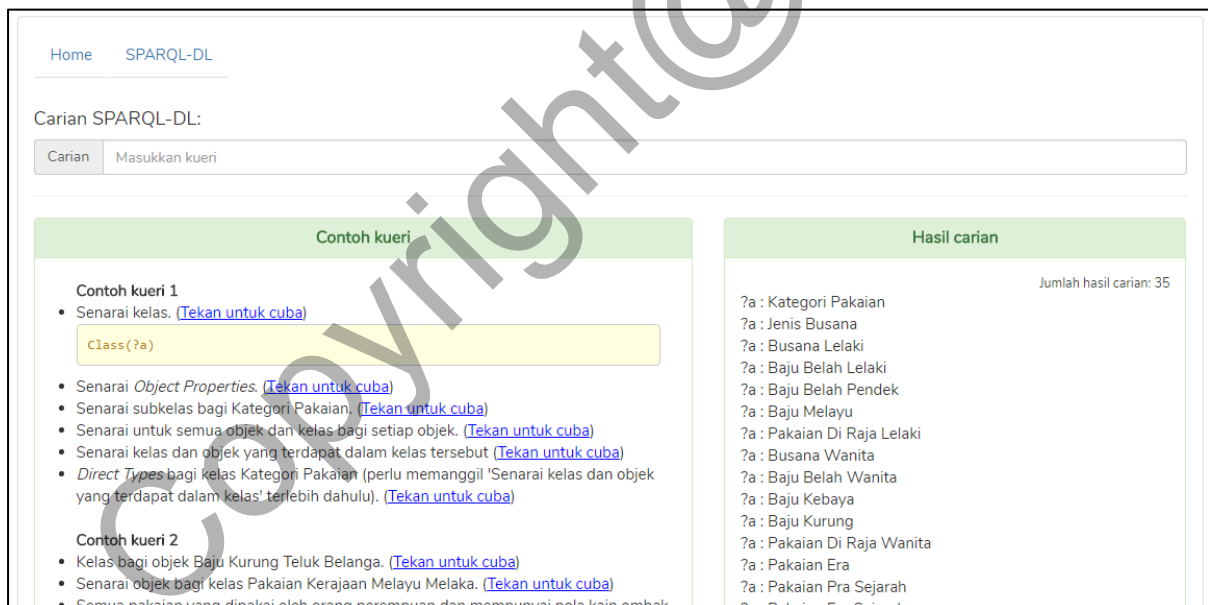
Home SPARQL-DL

Carian SPARQL-DL:

Carian Masukkan kueri

Contoh kueri

Contoh kueri 1
• Senarai kelas. (Tekan untuk cuba)

Class(?a)

• Senarai *Object Properties*. (Tekan untuk cuba)
• Senarai subkelas bagi Kategori Pakaian. (Tekan untuk cuba)
• Senarai untuk semua objek dan kelas bagi setiap objek. (Tekan untuk cuba)
• Senarai kelas dan objek yang terdapat dalam kelas tersebut (Tekan untuk cuba)
• *Direct Types* bagi kelas Kategori Pakaian (perlu memanggil 'Senarai kelas dan objek yang terdapat dalam kelas' terlebih dahulu). (Tekan untuk cuba)

Contoh kueri 2
• Kelas bagi objek Baju Kurung Teluk Belanga. (Tekan untuk cuba)
• Senarai objek bagi kelas Pakaian Kerajaan Melayu Melaka. (Tekan untuk cuba)
• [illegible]

Hasil carian

Jumlah hasil carian: 35
?a : Kategori Pakaian
?a : Jenis Busana
?a : Busana Lelaki
?a : Baju Belah Lelaki
?a : Baju Belah Pendek
?a : Baju Melayu
?a : Pakaian Di Raja Lelaki
?a : Busana Wanita
?a : Baju Belah Wanita
?a : Baju Kebaya
?a : Baju Kurung
?a : Pakaian Di Raja Wanita
?a : Pakaian Era
?a : Pakaian Pra Sejarah
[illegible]

Copyright@